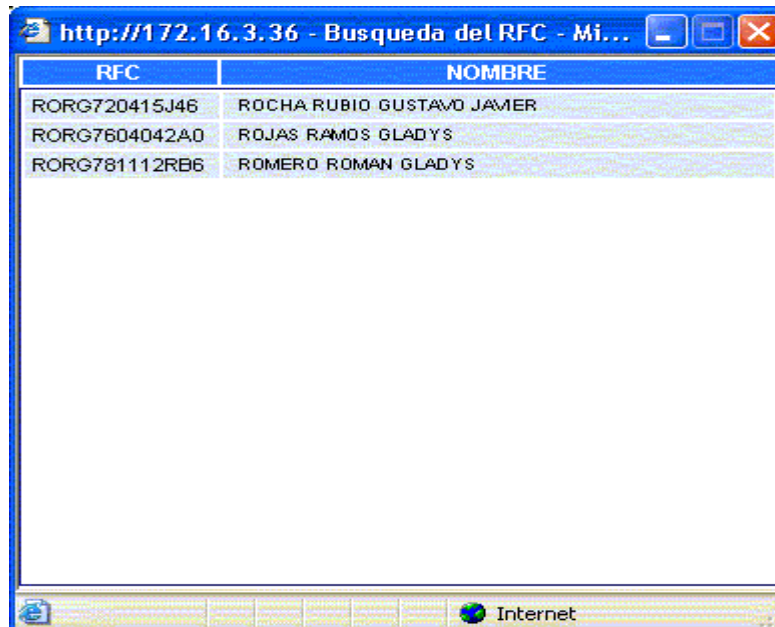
http://172.16.3.36 - Busqueda del RFC - Mi...

| RFC | NOMBRE |
|---|---|
| RORG720415J46 | ROCHA RUBIO GUSTAVO JAVIER |
| RORG7604042A0 | ROJAS RAMOS GLADYS |
| RORG781112RB6 | ROMERO ROMAN GLADYS |

Internet